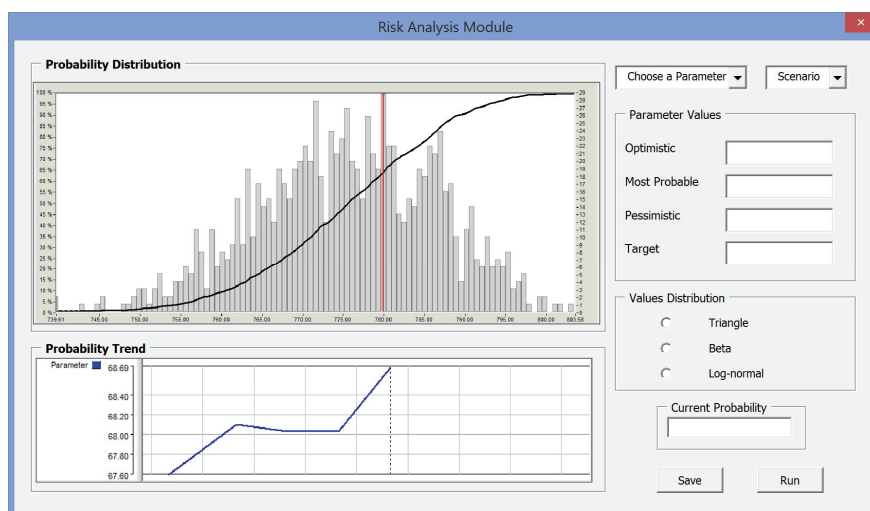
Risk Analysis Module

Probability Distribution

100 %
95 %
90 %
85 %
80 %
75 %
70 %
65 %
60 %
55 %
50 %
45 %
40 %
35 %
30 %
25 %
20 %
15 %
10 %
5 %
0 %

29
28
27
26
25
24
23
22
21
20
19
18
17
16
15
14
13
12
11
10
9
8
7
6
5
4
3
2
1
0

739.61 745.00 750.00 755.00 760.00 765.00 770.00 775.00 780.00 785.00 790.00 795.00 800.00 803.58

Probability Trend

Parameter

68.69
68.40
68.20
68.00
67.80
67.60

Choose a Parameter

Scenario

Parameter Values

Optimistic

Most Probable

Pessimistic

Target

Values Distribution

Triangle

Beta

Log-normal

Current Probability

Save

Run